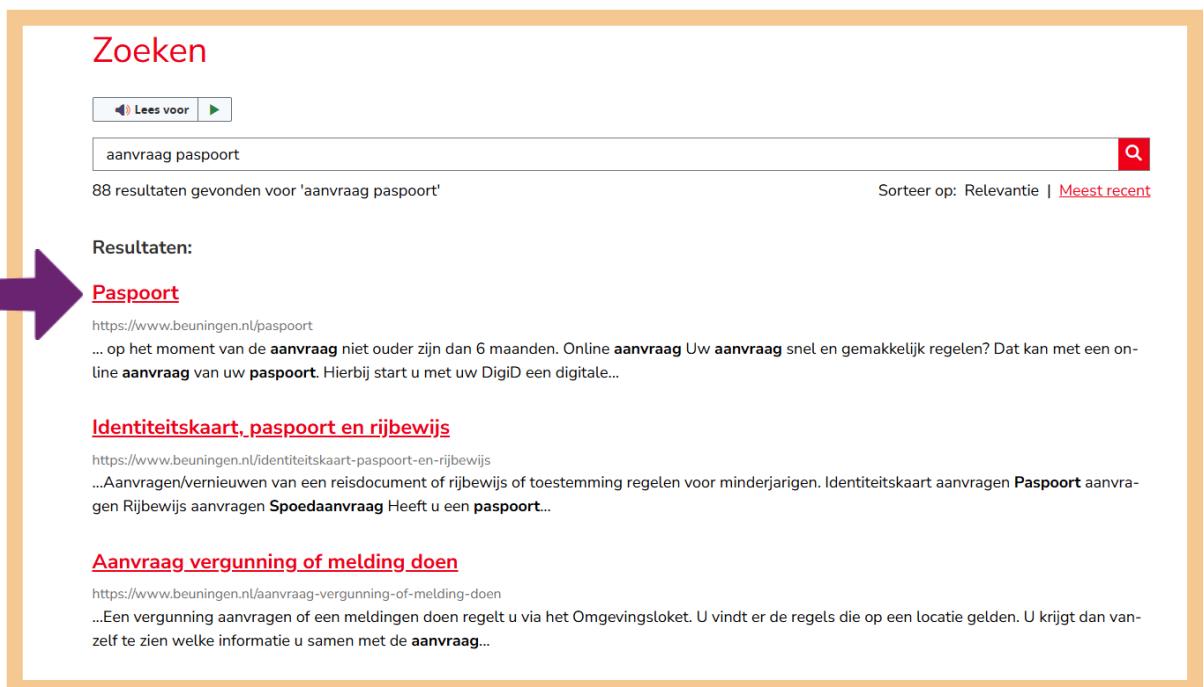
Zoeken

Lees voor

aanvraag paspoort

88 resultaten gevonden voor 'aanvraag paspoort'

Sorteer op: Relevantie | Meest recent

Resultaten:

Paspoort

https://www.beuningen.nl/paspoort

... op het moment van de **aanvraag** niet ouder zijn dan 6 maanden. Online **aanvraag** Uw **aanvraag** snel en gemakkelijk regelen? Dat kan met een online **aanvraag** van uw **paspoort**. Hierbij start u met uw DigiD een digitale...

Identiteitskaart, paspoort en rijbewijs

https://www.beuningen.nl/identiteitskaart-paspoort-en-rijbewijs

...Aanvragen/vernieuwen van een reisdocument of rijbewijs of toestemming regelen voor minderjarigen. Identiteitskaart aanvragen **Paspoort** aanvragen Rijbewijs aanvragen **Spoedaanvraag** Heeft u een **paspoort**...

Aanvraag vergunning of melding doen

https://www.beuningen.nl/aanvraag-vergunning-of-melding-doen

...Een vergunning aanvragen of een meldingen doen regelt u via het Omgevingsloket. U vindt er de regels die op een locatie gelden. U krijgt dan vanzelf te zien welke informatie u samen met de **aanvraag**...